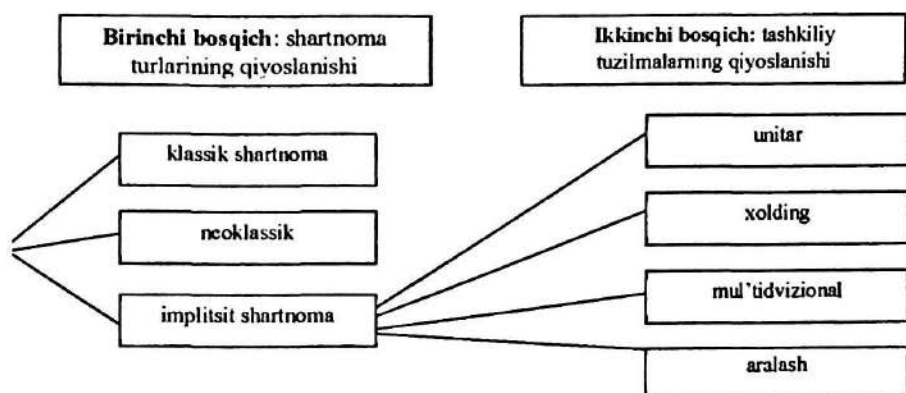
**Birinchi bosqich**: shartnoma turlarining qiyoslanishi

**Ikkinchi bosqich:** tashkiliy tuzilmalarning qiyoslanishi

klassik shartnoma

neoklassik

implitsit shartnoma

unitar

xolding

mul'tidvizional

aralash